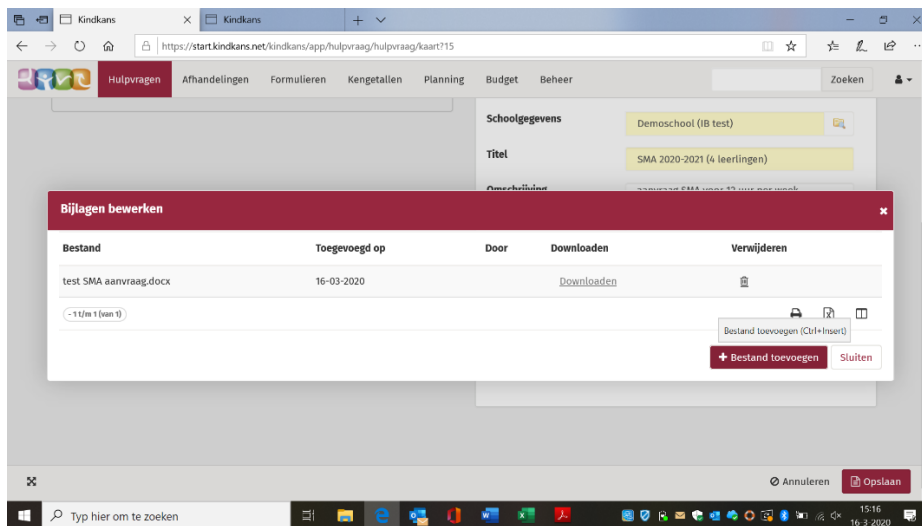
Kindkans
Kindkans
https://start.kindkans.net/kindkans/app/hulpvraag/hulpvraag/kaart?15

Hulpvragen
Afhandelingen
Formulieren
Kengetallen
Planning
Budget
Beheer
Zoeken

Schoolgegevens
Demoschool (IB test)
Titel
SMA 2020-2021 (4 leerlingen)
Omschrijving
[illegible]

Bijlagen bewerken
×

| Bestand | Toegevoegd op | Door | Downloaden | Verwijderen |
|---|---|---|---|---|
| test SMA aanvraag.docx | 16-03-2020 | | Downloaden | |

- 1 t/m 1 (van 1)

Bestand toevoegen (Ctrl+Insert)
+ Bestand toevoegen
Sluiten

Annuleren
Opslaan

Typ hier om te zoeken
15:16
16-3-2020